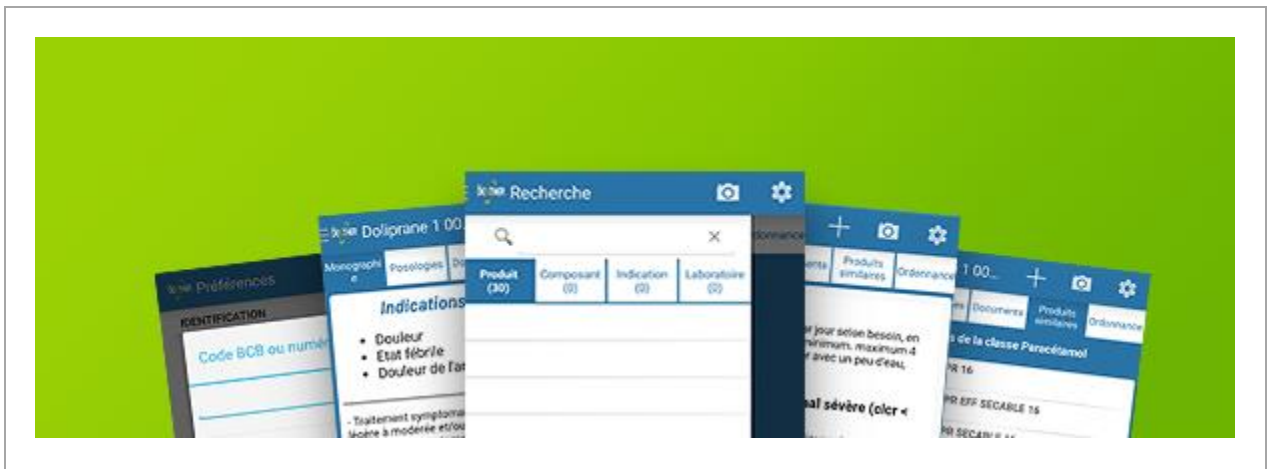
Préférences

IDENTIFICATION

Code BCB ou numér

Doliprane 1 00

Monographie

Posologies

Indications

- Douleur
- État fébrile
- Douleur de l'a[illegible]

- Traitement symptoma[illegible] légère à modérée et/ou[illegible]

Recherche

| Produit (30) | Composant (0) | Indication (0) | Laboratoire (0) |
|---|---|---|---|

Ordonnance

Documents

Produits similaires

Ordonnance

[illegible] jour selon besoin, en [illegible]nimum. maximum 4 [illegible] avec un peu d'eau.

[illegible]al sévère (clcr <

1 00...

Documents

Produits similaires

Ordonnance

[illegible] de la classe Paracétamol

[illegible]PR 16

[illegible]PR EFF SECABLE 16

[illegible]PR SECABLE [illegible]